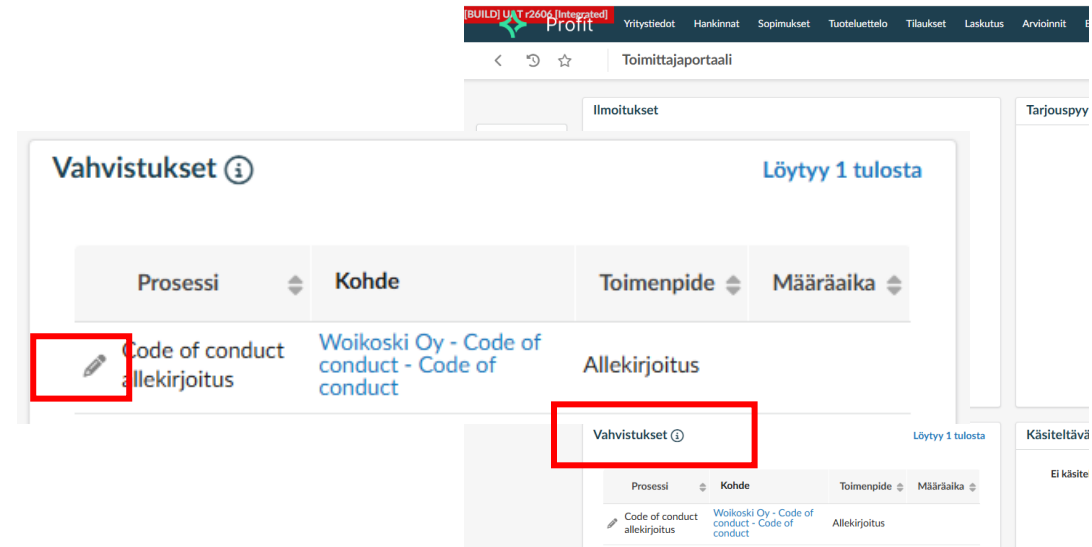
[BUILD] UAT r2606 [Integrated]
Profit
Yritystiedot Hankinnat Sopimukset Tuoteluettelo Tilaukset Laskutus Arvioinnit

Toimittajaportaali

Ilmoitukset

Tarjouspyy

Vahvistukset ⓘ

Löytyy 1 tulosta

| Prosessi | Kohde | Toimenpide | Määräaika |
|---|---|---|---|
| Code of conduct allekirjoitus | Woikoski Oy - Code of conduct - Code of conduct | Allekirjoitus | |

Vahvistukset ⓘ

Löytyy 1 tulosta

| Prosessi | Kohde | Toimenpide | Määräaika |
|---|---|---|---|
| Code of conduct allekirjoitus | Woikoski Oy - Code of conduct - Code of conduct | Allekirjoitus | |

Käsiteltävä

Ei käsite